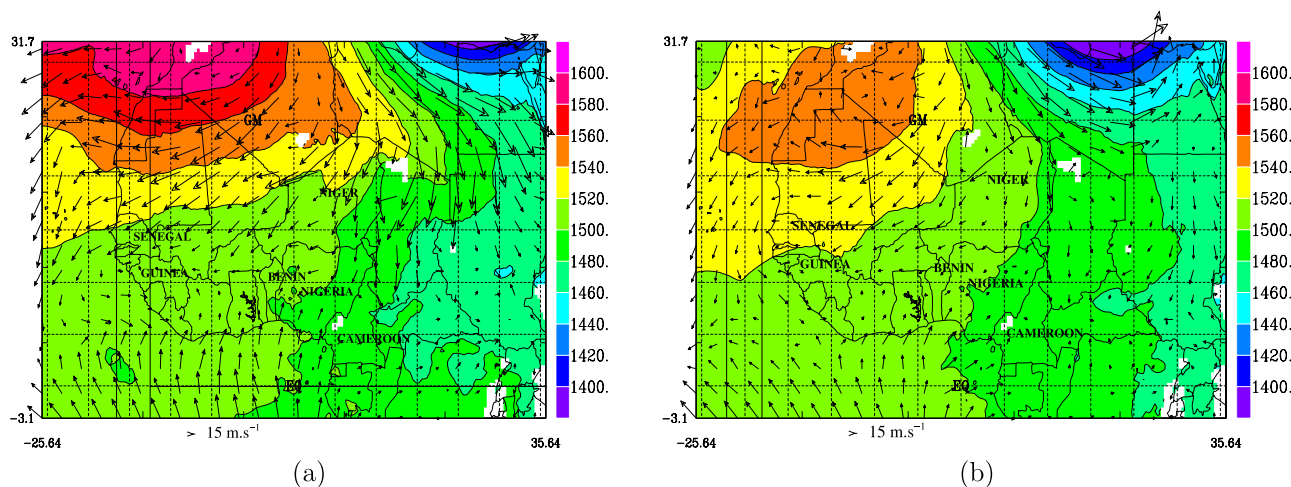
31.7

GM

NIGER

SENEGAL

GUINEA

BENIN

NIGERIA

CAMEROON

EQ

−3.1

−25.64

> 15 m.s$^{-1}$

35.64

1600.
1580.
1560.
1540.
1520.
1500.
1480.
1460.
1440.
1420.
1400.

(a)

31.7

GM

NIGER

SENEGAL

GUINEA

BENIN

NIGERIA

CAMEROON

EQ

−3.1

−25.64

> 15 m.s$^{-1}$

35.64

1600.
1580.
1560.
1540.
1520.
1500.
1480.
1460.
1440.
1420.
1400.

(b)